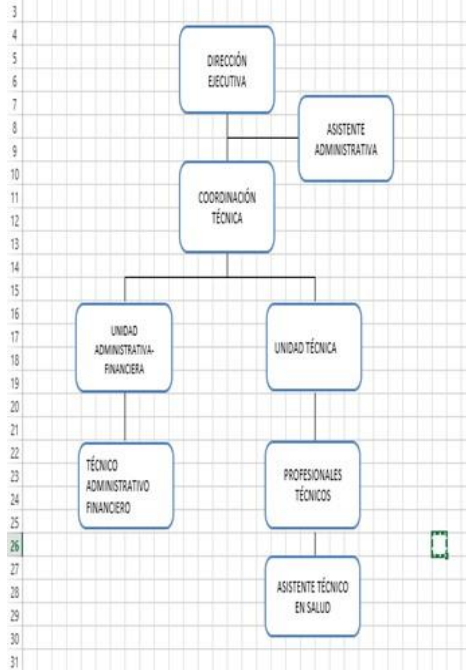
3
4
5
6
7
8
9
10
11
12
13
14
15
16
17
18
19
20
21
22
23
24
25
26
27
28
29
30
31

DIRECCIÓN EJECUTIVA

ASISTENTE ADMINISTRATIVA

COORDINACIÓN TÉCNICA

UNIDAD ADMINISTRATIVA-FINANCIERA

UNIDAD TÉCNICA

TÉCNICO ADMINISTRATIVO FINANCIERO

PROFESIONALES TÉCNICOS

ASISTENTE TÉCNICO EN SALUD